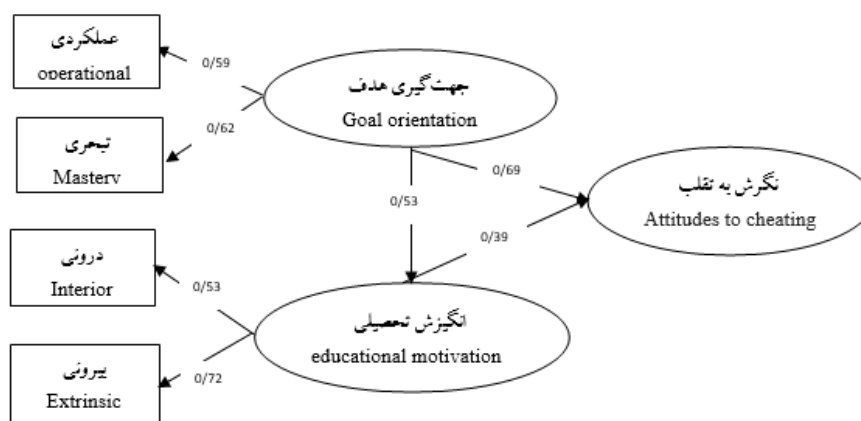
عملکردی
operational

0/59

جهت گیری هدف
Goal orientation

0/62

تبحری
Mastery

0/69

نگرش به تقلب
Attitudes to cheating

0/53

0/39

درونی
Interior

0/53

انگیزش تحصیلی
educational motivation

بیرونی
Extrinsic

0/72